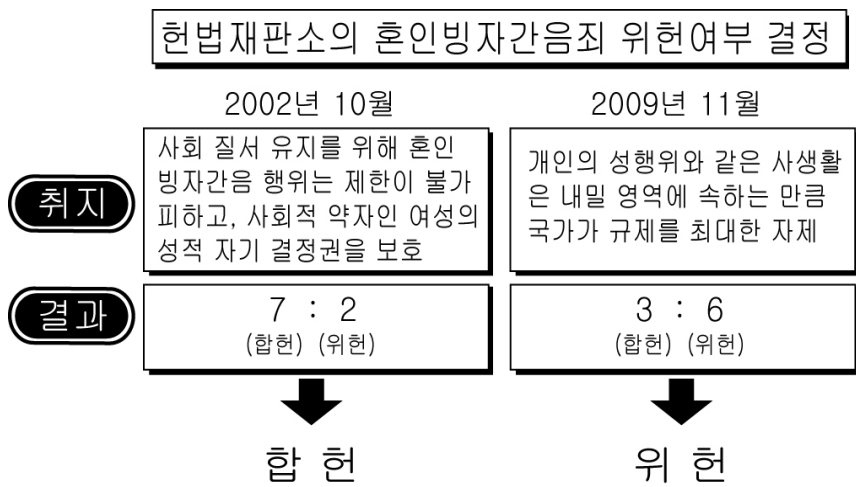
헌법재판소의 혼인빙자간음죄 위헌여부 결정

2002년 10월

2009년 11월

취지

사회 질서 유지를 위해 혼인빙자간음 행위는 제한이 불가피하고, 사회적 약자인 여성의 성적 자기 결정권을 보호

개인의 성행위와 같은 사생활은 내밀 영역에 속하는 만큼 국가가 규제를 최대한 자제

결과

7 : 2
(합헌) (위헌)

3 : 6
(합헌) (위헌)

합 헌

위 헌